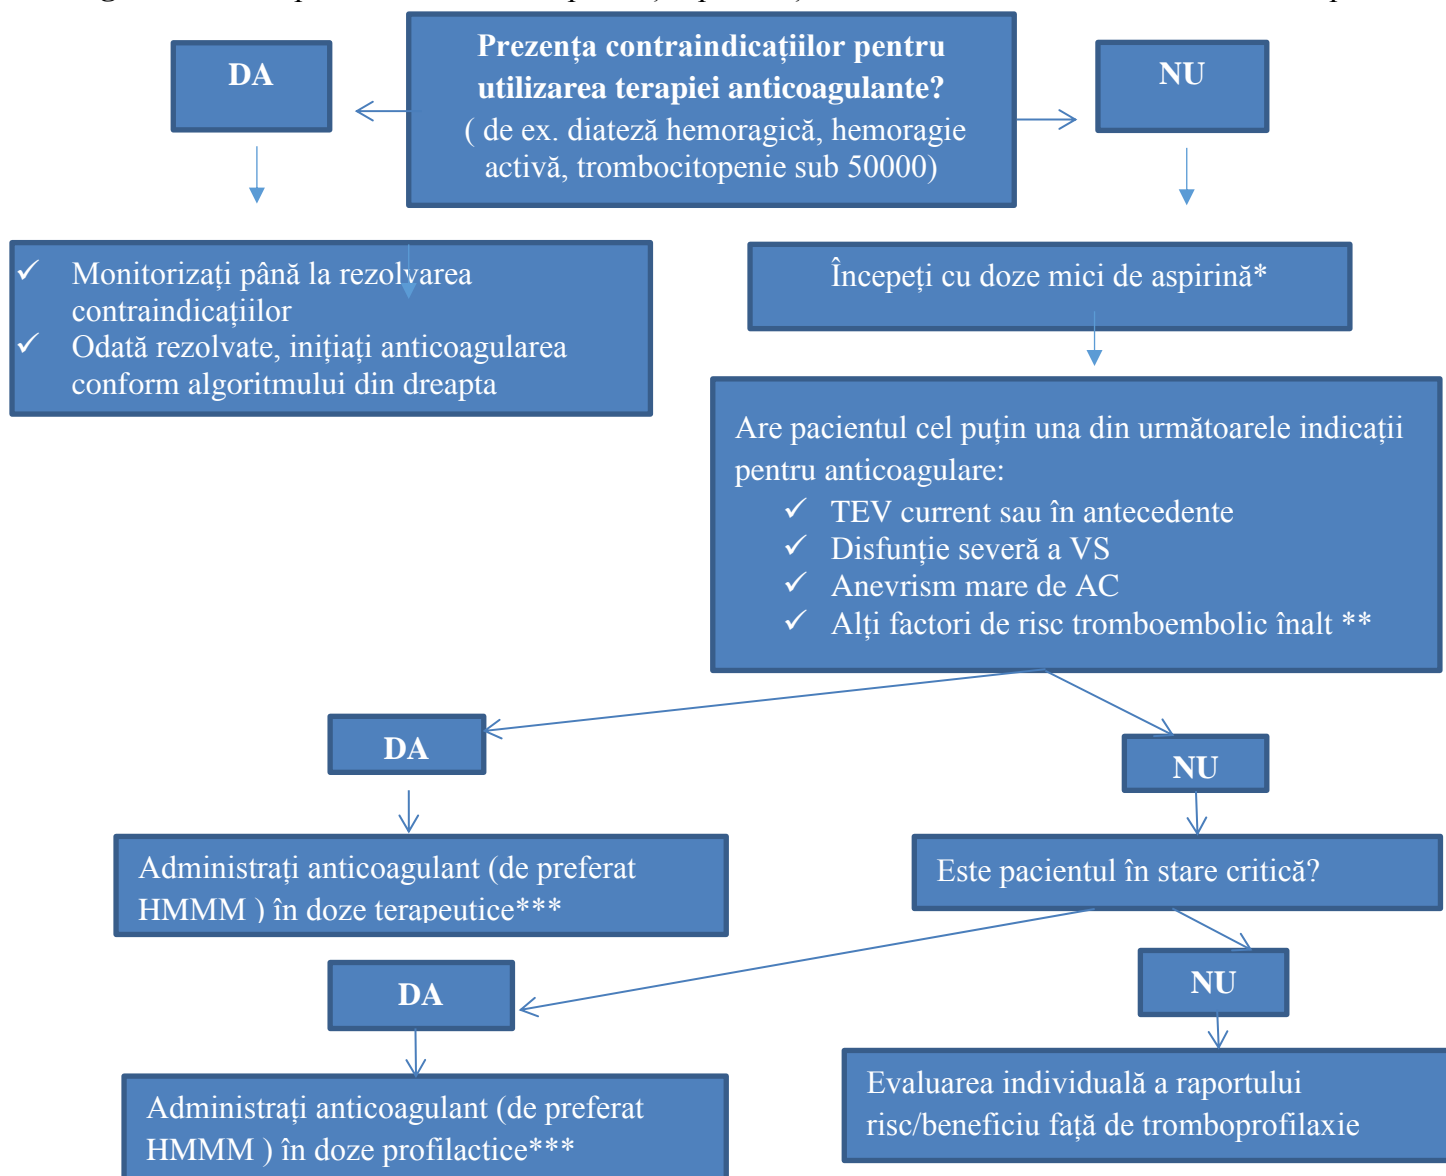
DA

**Prezența contraindicațiilor pentru utilizarea terapiei anticoagulante?**
( de ex. diateză hemoragică, hemoragie activă, trombocitopenie sub 50000)

NU

✓ Monitorizați până la rezolvarea contraindicațiilor
✓ Odată rezolvate, inițiați anticoagularea conform algoritmului din dreapta

Începeți cu doze mici de aspirină*

Are pacientul cel puțin una din următoarele indicații pentru anticoagulare:
✓ TEV current sau în antecedente
✓ Disfunție severă a VS
✓ Anevrism mare de AC
✓ Alți factori de risc tromboembolic înalt **

DA

NU

Administrați anticoagulant (de preferat HMMM ) în doze terapeutice***

Este pacientul în stare critică?

DA

NU

Administrați anticoagulant (de preferat HMMM ) în doze profilactice***

Evaluarea individuală a raportului risc/beneficiu față de tromboprofilaxie